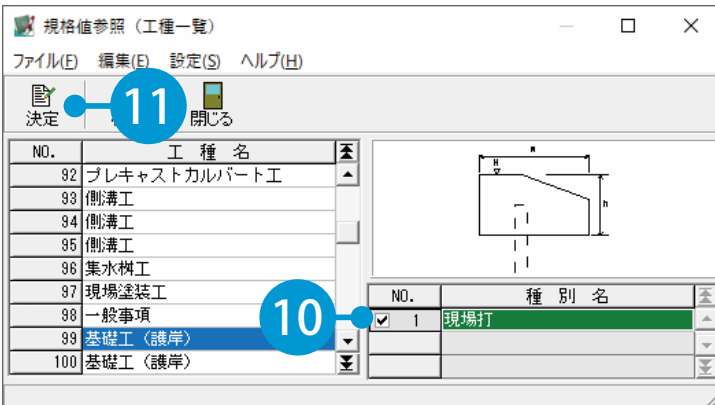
規格値参照（工種一覧）

ファイル(F) 編集(E) 設定(S) ヘルプ(H)

決定 11 閉じる

| NO. | 工 種 名 |
|---|---|
| 92 | プレキャストカルバート工 |
| 93 | 側溝工 |
| 94 | 側溝工 |
| 95 | 側溝工 |
| 96 | 集水桝工 |
| 97 | 現場塗装工 |
| 98 | 一般事項 |
| 99 | 基礎工（護岸） |
| 100 | 基礎工（護岸） |

W
H
h

10

| NO. | 種 別 名 |
|---|---|
| ☑ 1 | 現場打 |